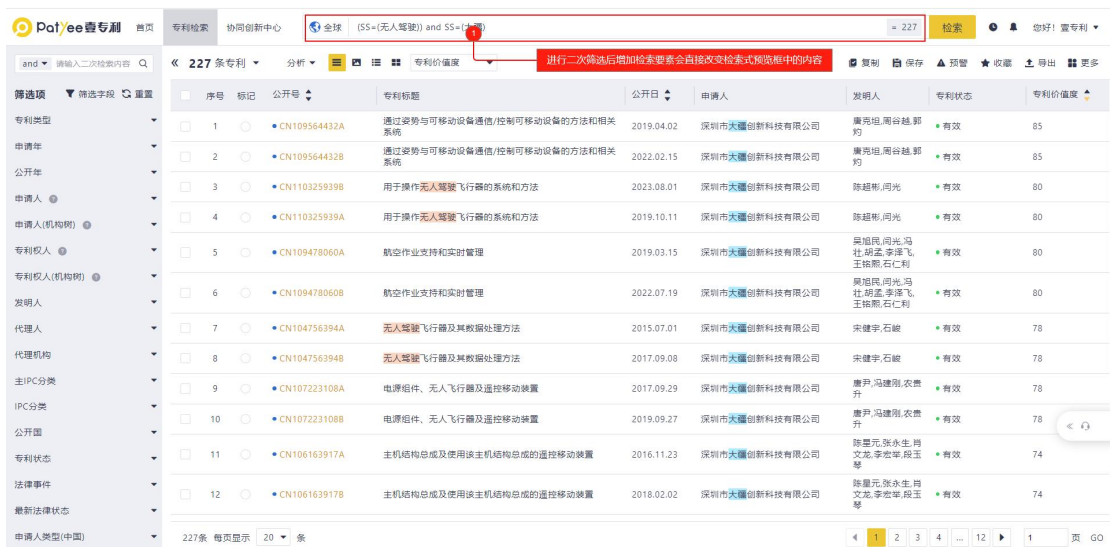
PatYee壹专利 首页 专利检索 协同创新中心 全球 (SS=(无人驾驶)) and SS=(大疆) = 227 检索 你好！壹专利

1 进行二次筛选后增加检索要素会直接改变检索式预览框中的内容

and 请输入二次检索内容 « 227 条专利 分析 专利价值度 复制 保存 预警 收藏 导出 更多

筛选项 筛选字段 重置

专利类型
申请年
公开年
申请人
申请人(机构树)
专利权人
专利权人(机构树)
发明人
代理人
代理机构
主IPC分类
IPC分类
公开国
专利状态
法律事件
最新法律状态
申请人类型(中国)

| 序号 | 标记 | 公开号 | 专利标题 | 公开日 | 申请人 | 发明人 | 专利状态 | 专利价值度 |
|---|---|---|---|---|---|---|---|---|
| 1 | | CN109564432A | 通过姿势与可移动设备通信/控制可移动设备的方法和相关系统 | 2019.04.02 | 深圳市大疆创新科技有限公司 | 唐克坦,周谷越,郭灼 | 有效 | 85 |
| 2 | | CN109564432B | 通过姿势与可移动设备通信/控制可移动设备的方法和相关系统 | 2022.02.15 | 深圳市大疆创新科技有限公司 | 唐克坦,周谷越,郭灼 | 有效 | 85 |
| 3 | | CN110325939B | 用于操作无人驾驶飞行器的系统和方法 | 2023.08.01 | 深圳市大疆创新科技有限公司 | 陈超彬,闫光 | 有效 | 80 |
| 4 | | CN110325939A | 用于操作无人驾驶飞行器的系统和方法 | 2019.10.11 | 深圳市大疆创新科技有限公司 | 陈超彬,闫光 | 有效 | 80 |
| 5 | | CN109478060A | 航空作业支持和实时管理 | 2019.03.15 | 深圳市大疆创新科技有限公司 | 吴旭民,闫光,冯壮,胡孟,李泽飞,王铭熙,石仁利 | 有效 | 80 |
| 6 | | CN109478060B | 航空作业支持和实时管理 | 2022.07.19 | 深圳市大疆创新科技有限公司 | 吴旭民,闫光,冯壮,胡孟,李泽飞,王铭熙,石仁利 | 有效 | 80 |
| 7 | | CN104756394A | 无人驾驶飞行器及其数据处理方法 | 2015.07.01 | 深圳市大疆创新科技有限公司 | 宋健宇,石峻 | 有效 | 78 |
| 8 | | CN104756394B | 无人驾驶飞行器及其数据处理方法 | 2017.09.08 | 深圳市大疆创新科技有限公司 | 宋健宇,石峻 | 有效 | 78 |
| 9 | | CN107223108A | 电源组件、无人飞行器及遥控移动装置 | 2017.09.29 | 深圳市大疆创新科技有限公司 | 唐尹,冯建刚,农贵升 | 有效 | 78 |
| 10 | | CN107223108B | 电源组件、无人飞行器及遥控移动装置 | 2019.09.27 | 深圳市大疆创新科技有限公司 | 唐尹,冯建刚,农贵升 | 有效 | 78 |
| 11 | | CN106163917A | 主机结构总成及使用该主机结构总成的遥控移动装置 | 2016.11.23 | 深圳市大疆创新科技有限公司 | 陈星元,张永生,肖文龙,李宏举,段玉琴 | 有效 | 74 |
| 12 | | CN106163917B | 主机结构总成及使用该主机结构总成的遥控移动装置 | 2018.02.02 | 深圳市大疆创新科技有限公司 | 陈星元,张永生,肖文龙,李宏举,段玉琴 | 有效 | 74 |

227条 每页显示 20 条 1 2 3 4 ... 12 1 页 GO